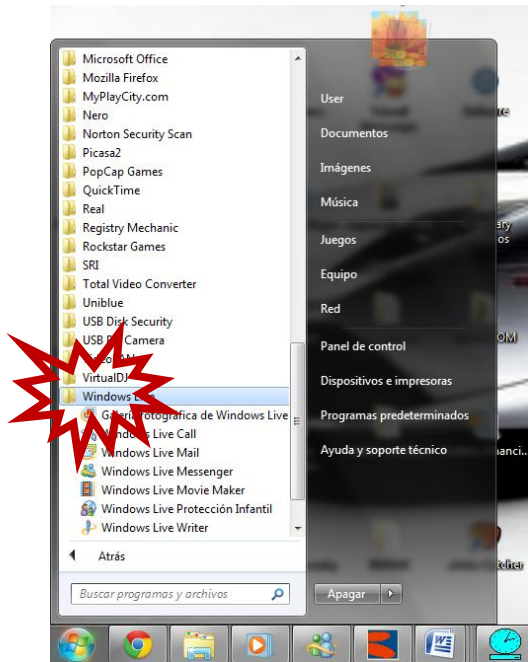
Microsoft Office
Mozilla Firefox
MyPlayCity.com
Nero
Norton Security Scan
Picasa2
PopCap Games
QuickTime
Real
Registry Mechanic
Rockstar Games
SRI
Total Video Converter
Uniblue
USB Disk Security
USB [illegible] Camera
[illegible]
VirtualDJ
Windows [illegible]
Galería fotográfica de Windows Live
Windows Live Call
Windows Live Mail
Windows Live Messenger
Windows Live Movie Maker
Windows Live Protección Infantil
Windows Live Writer

Atrás

Buscar programas y archivos

User
Documentos
Imágenes
Música
Juegos
Equipo
Red
Panel de control
Dispositivos e impresoras
Programas predeterminados
Ayuda y soporte técnico

Apagar